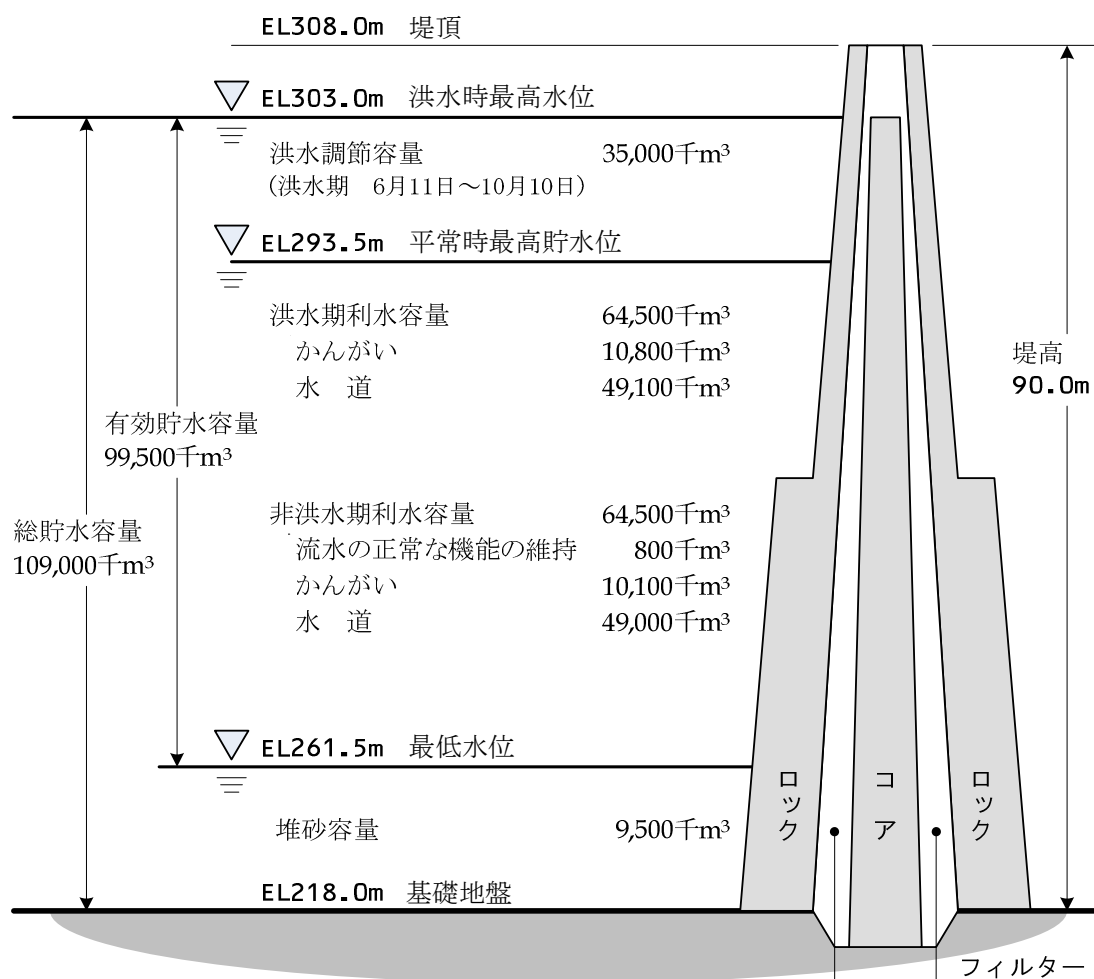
EL308.0m 堤頂

EL303.0m 洪水時最高水位

洪水調節容量 35,000千m³
（洪水期 6月11日～10月10日）

EL293.5m 平常時最高貯水位

洪水期利水容量 64,500千m³
かんがい 10,800千m³
水 道 49,100千m³

有効貯水容量
99,500千m³

総貯水容量
109,000千m³

堤高
90.0m

非洪水期利水容量 64,500千m³
流水の正常な機能の維持 800千m³
かんがい 10,100千m³
水 道 49,000千m³

EL261.5m 最低水位

ロック

コア

ロック

堆砂容量 9,500千m³

EL218.0m 基礎地盤

フィルター